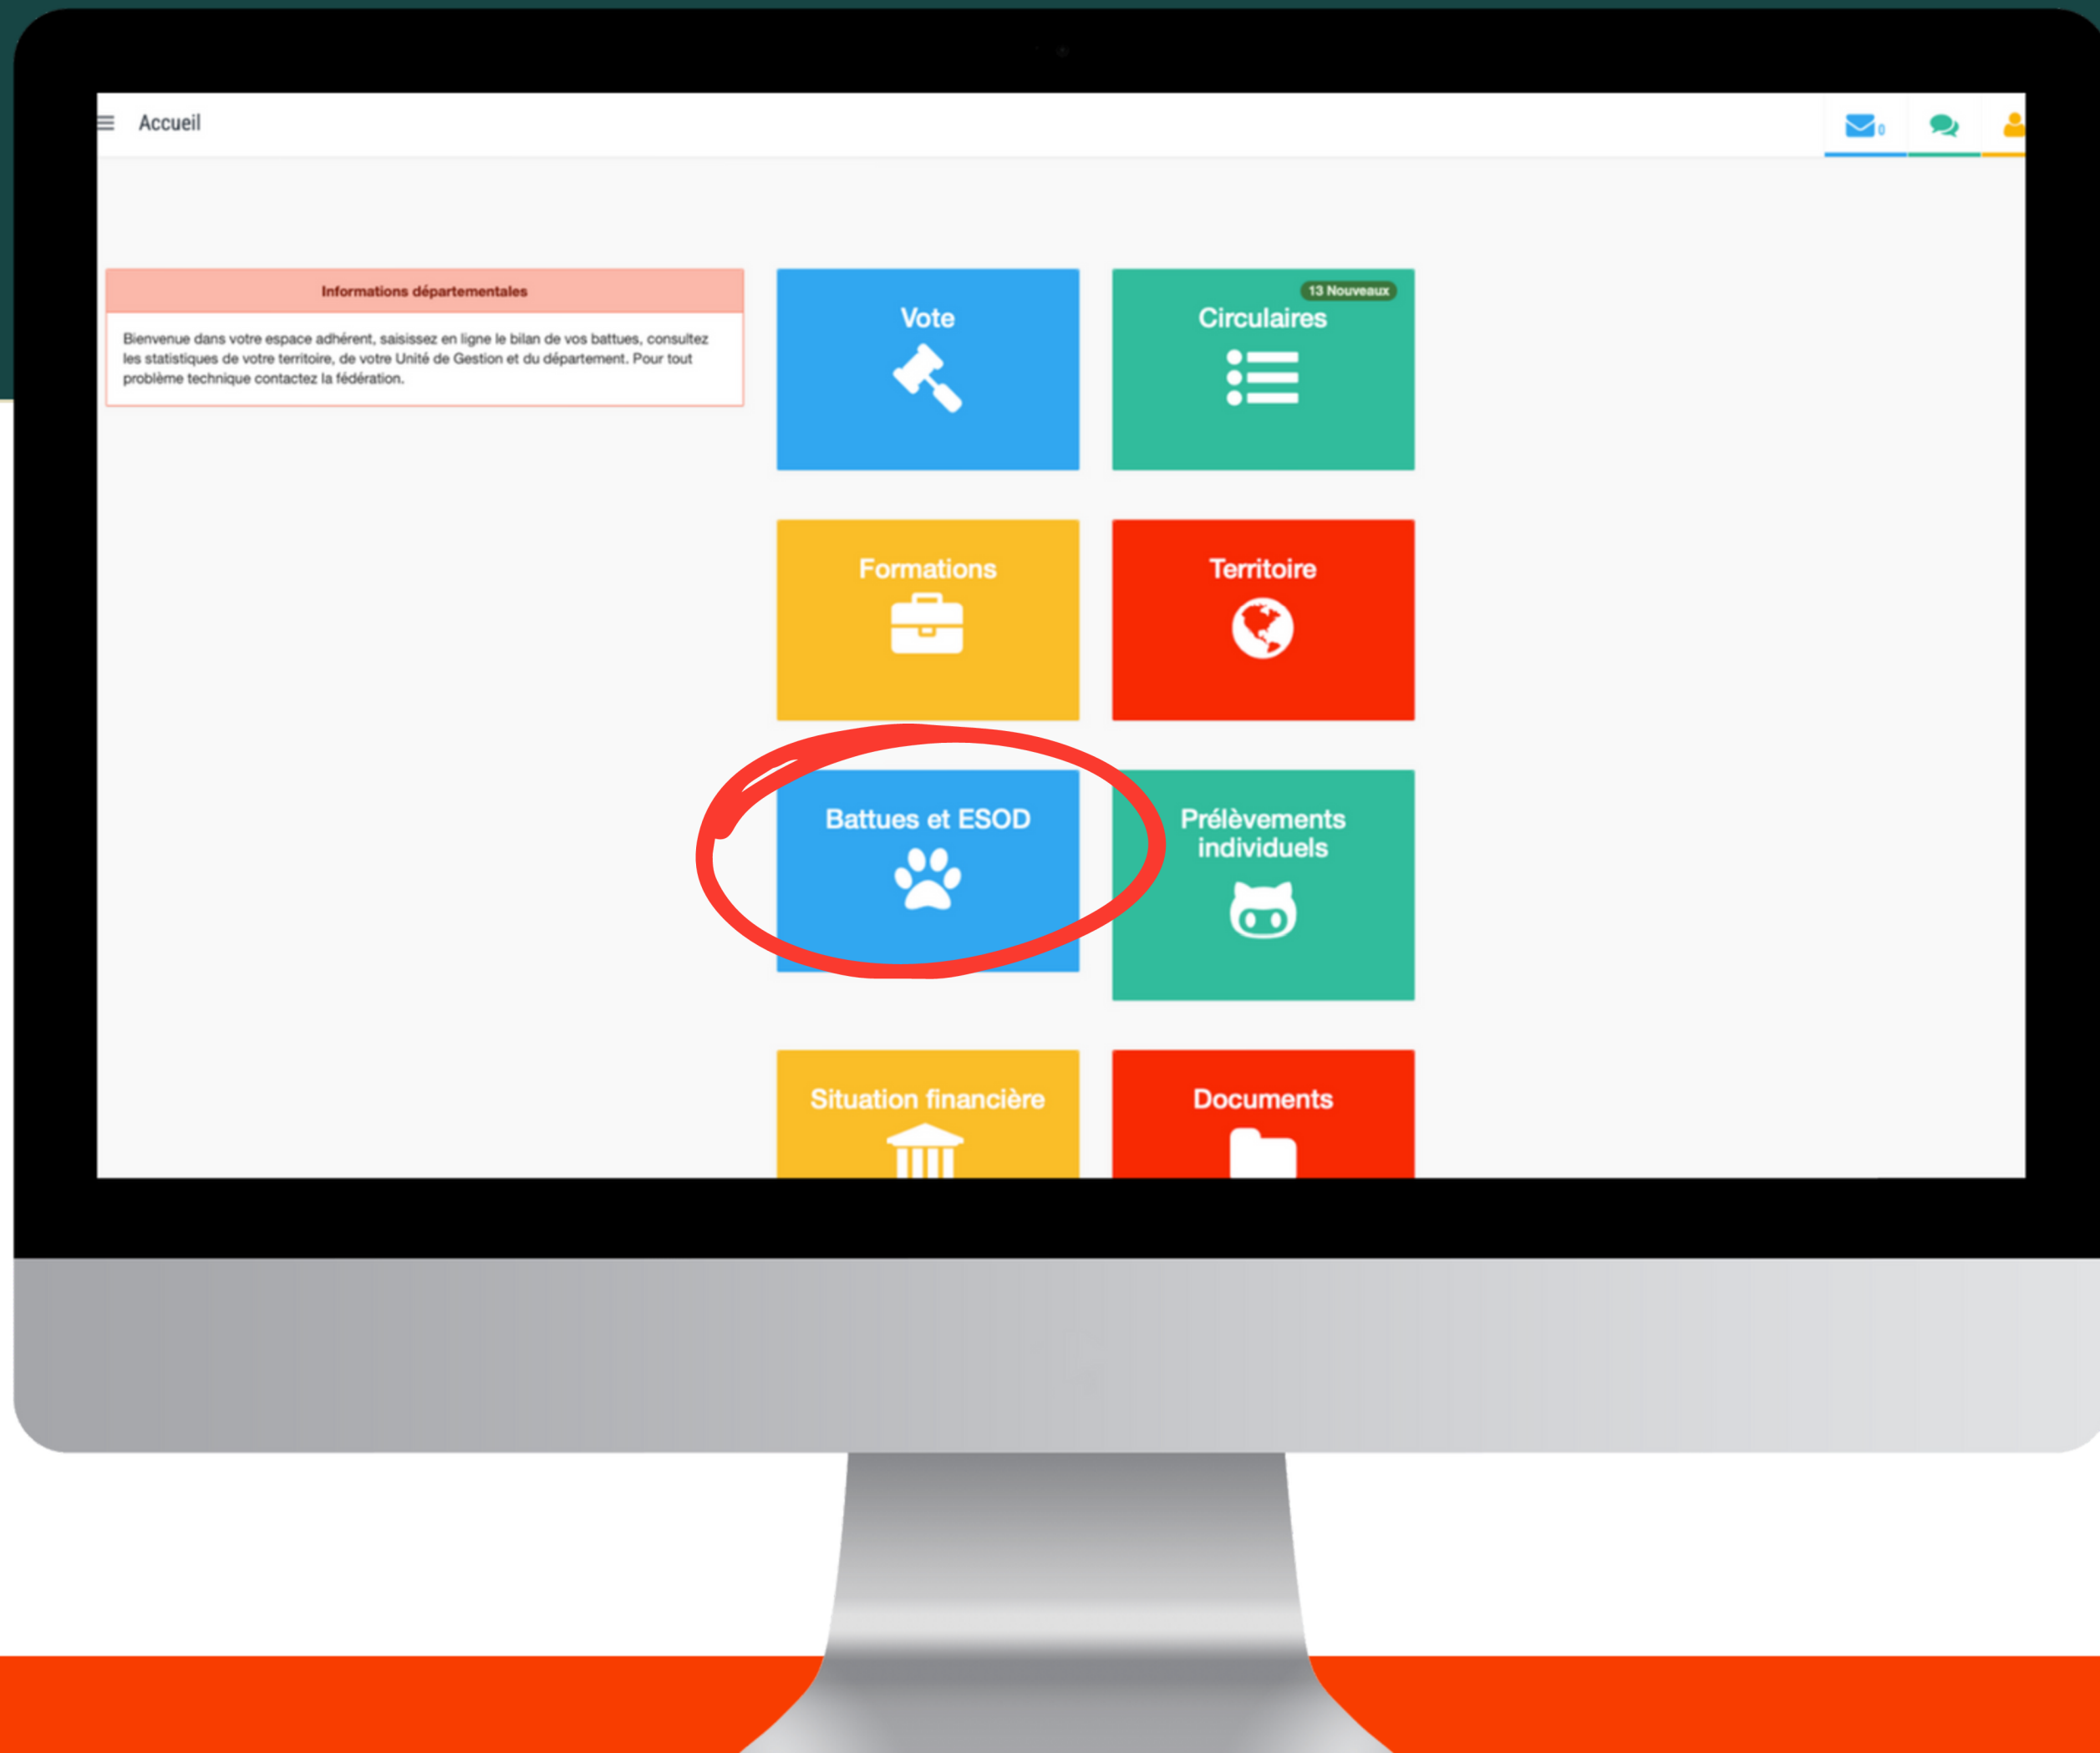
Accueil

0

Informations départementales

Bienvenue dans votre espace adhérent, saisissez en ligne le bilan de vos battues, consultez les statistiques de votre territoire, de votre Unité de Gestion et du département. Pour tout problème technique contactez la fédération.

Vote

13 Nouveaux

Circulaires

Formations

Territoire

Battues et ESOD

Prélèvements individuels

Situation financière

Documents